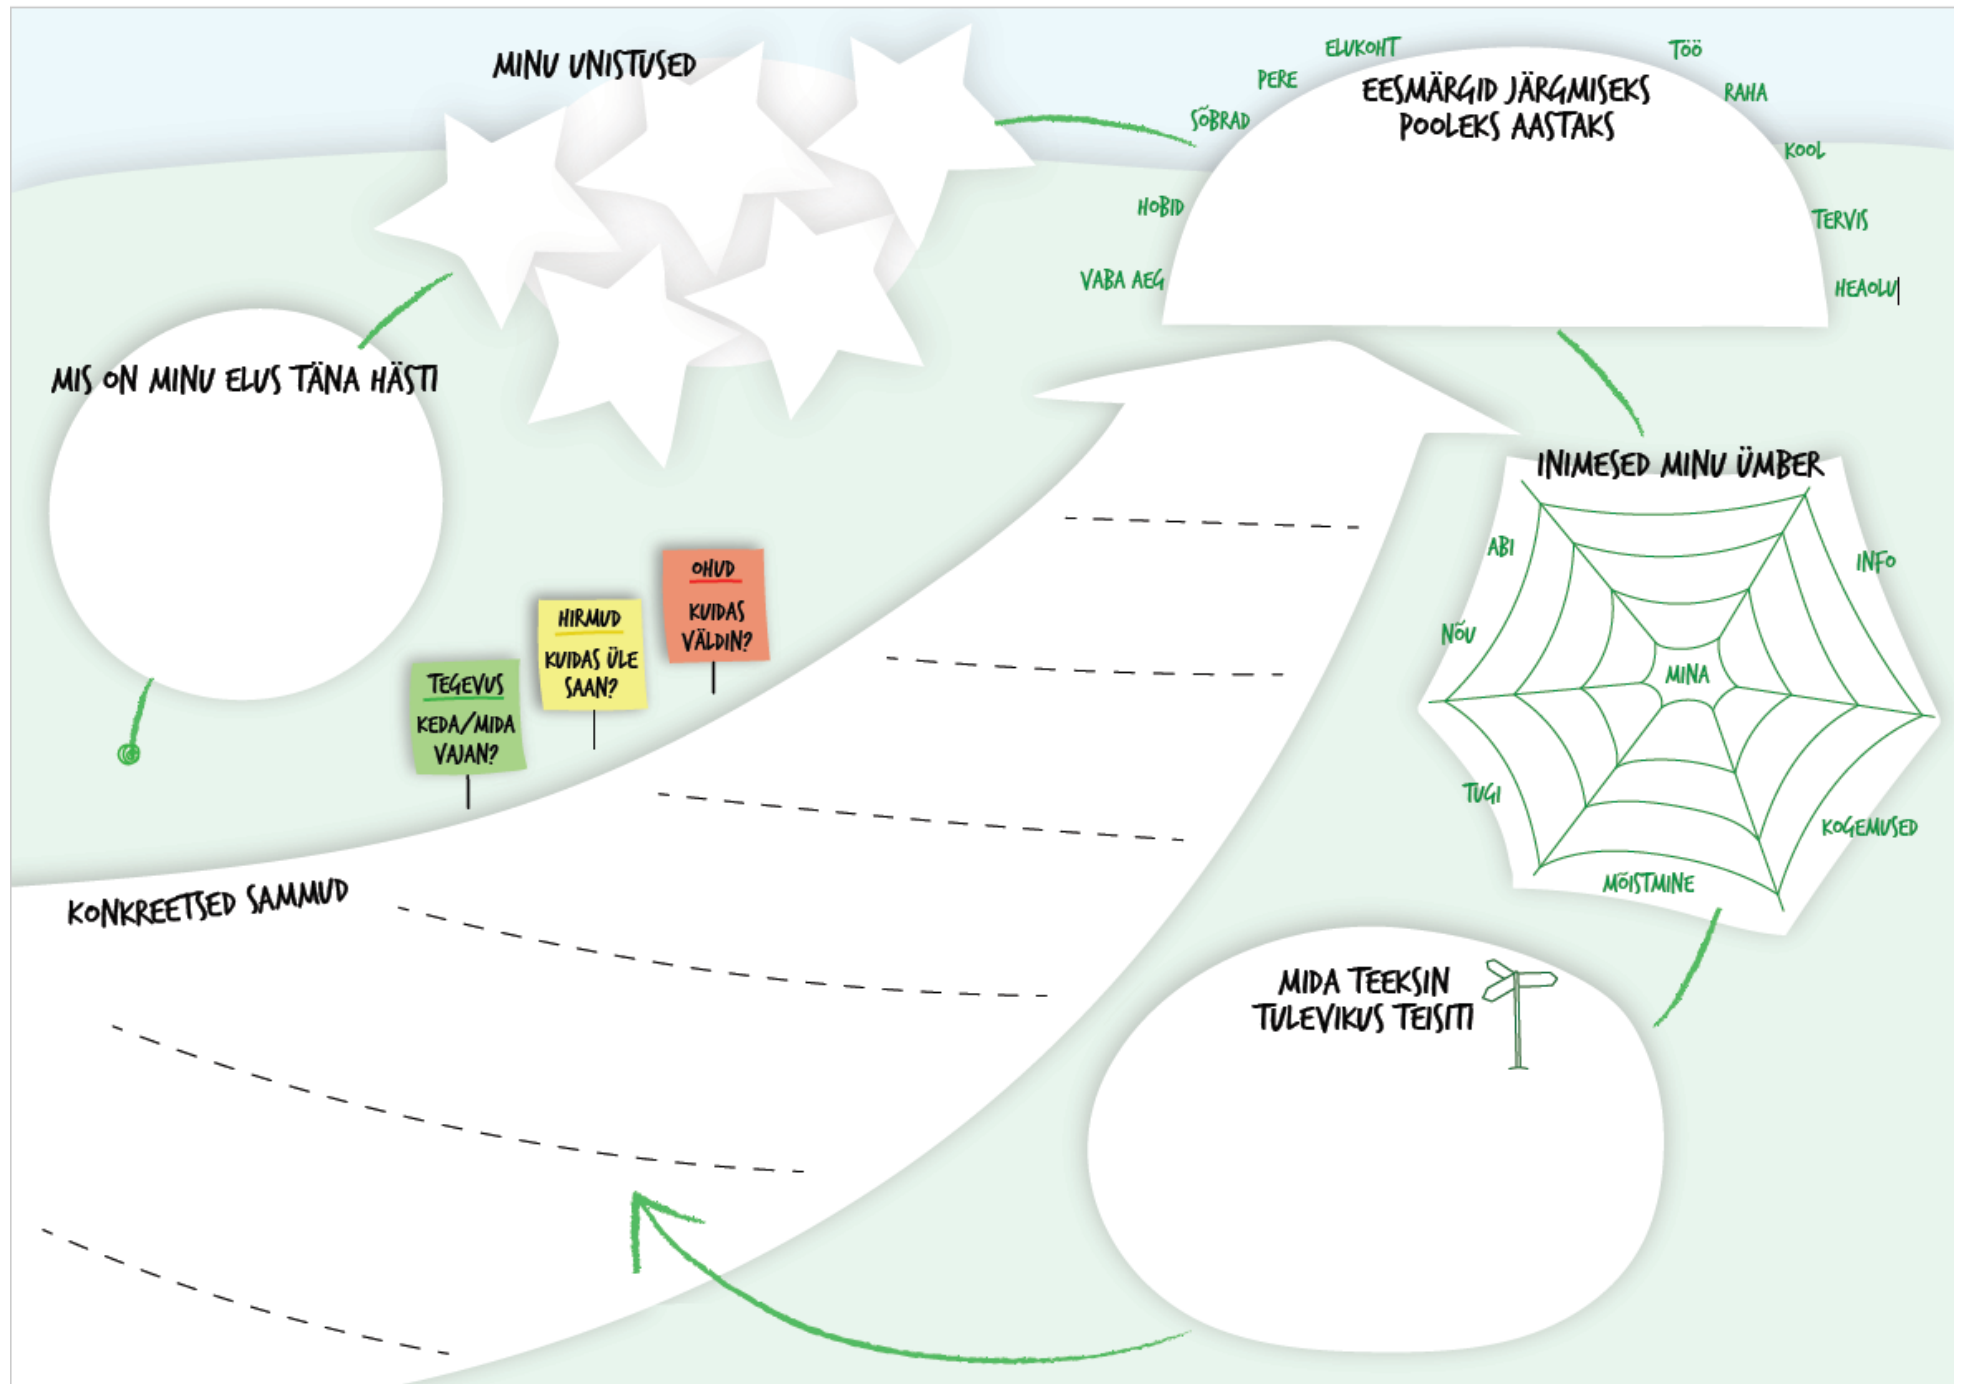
MINU UNISTUSED

ELUKOHT
PERE
SÕBRAD
HOBID
VABA AEG
TÖÖ
RAHA
KOOL
TERVIS
HEAOLU

EESMÄRGID JÄRGMISEKS POOLEKS AASTAKS

MIS ON MINU ELUS TÄNA HÄSTI

OHUD
KUIDAS VÄLDIN?

HIRMUD
KUIDAS ÜLE SAAN?

TEGEVUS
KEDA/MIDA VAJAN?

INIMESED MINU ÜMBER

ABI
INFO
NÕU
MINA
TUGI
KOGEMUSED
MÕISTMINE

KONKREETSED SAMMUD

MIDA TEEKSIN TULEVIKUS TEISITI